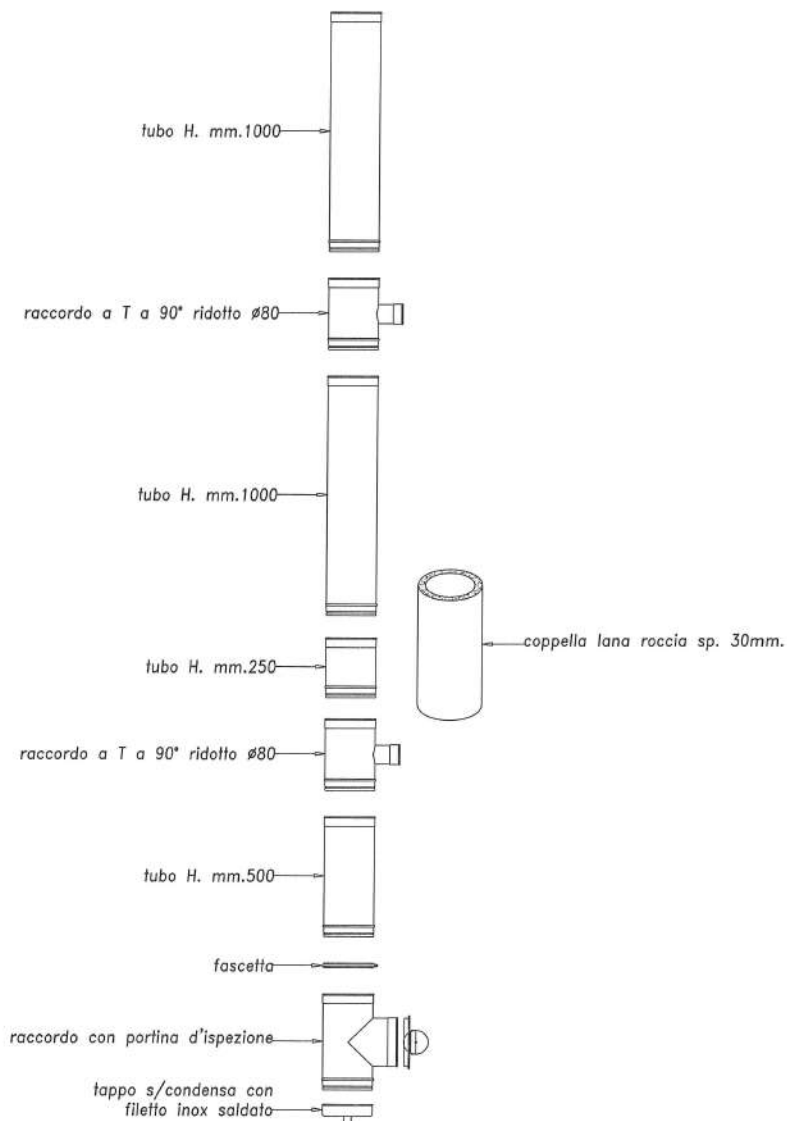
tubo H. mm.1000

raccordo a T a 90° ridotto ø80

tubo H. mm.1000

coppella lana roccia sp. 30mm.

tubo H. mm.250

raccordo a T a 90° ridotto ø80

tubo H. mm.500

fascetta

raccordo con portina d'ispezione

tappo s/condensa con filetto inox saldato